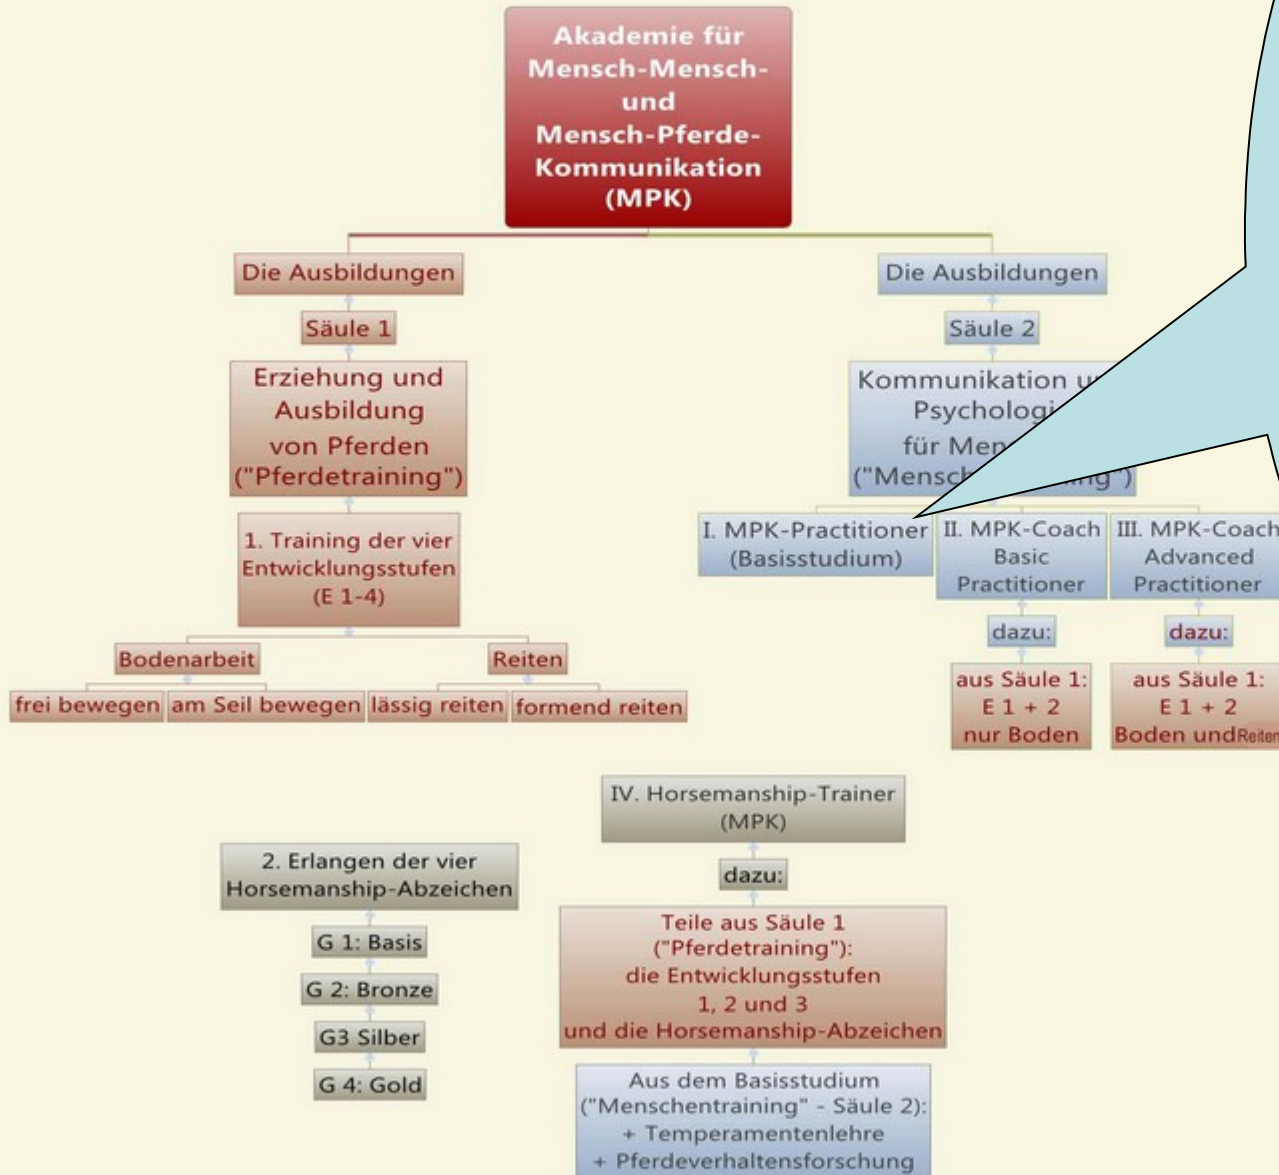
Akademie für Mensch-Mensch- und Mensch-Pferde-Kommunikation (MPK)

Die Ausbildungen

Säule 1

Erziehung und Ausbildung von Pferden ("Pferdetraining")

1. Training der vier Entwicklungsstufen (E 1-4)

Bodenarbeit

Reiten

frei bewegen

am Seil bewegen

lässig reiten

formend reiten

Die Ausbildungen

Säule 2

Kommunikation u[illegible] Psycholog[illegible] für Me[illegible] ("Mensc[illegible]")

I. MPK-Practitioner (Basisstudium)

II. MPK-Coach Basic Practitioner

III. MPK-Coach Advanced Practitioner

dazu:

aus Säule 1: E 1 + 2 nur Boden

dazu:

aus Säule 1: E 1 + 2 Boden und Reiten

2. Erlangen der vier Horsemanship-Abzeichen

G 1: Basis

G 2: Bronze

G3 Silber

G 4: Gold

IV. Horsemanship-Trainer (MPK)

dazu:

Teile aus Säule 1 ("Pferdetraining"): die Entwicklungsstufen 1, 2 und 3 und die Horsemanship-Abzeichen

Aus dem Basisstudium ("Menschentraining" - Säule 2): + Temperamentenlehre + Pferdeverhaltensforschung